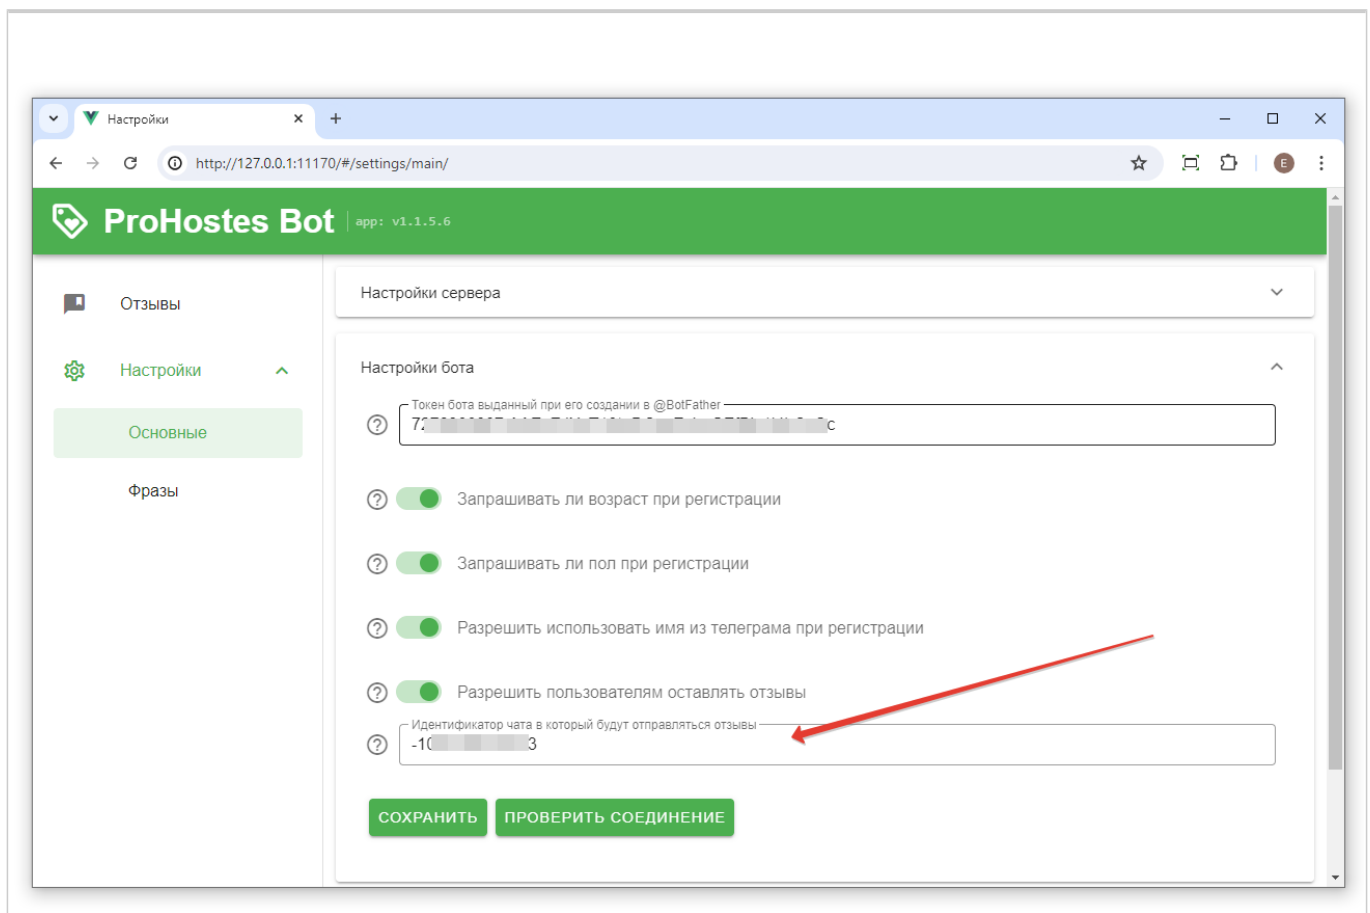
Настройки

http://127.0.0.1:11170/#/settings/main/

E

ProHostes Bot app: v1.1.5.6

Отзывы

Настройки

Основные

Фразы

Настройки сервера

Настройки бота

Токен бота выданный при его создании в @BotFather

7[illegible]c

Запрашивать ли возраст при регистрации

Запрашивать ли пол при регистрации

Разрешить использовать имя из телеграма при регистрации

Разрешить пользователям оставлять отзывы

Идентификатор чата в который будут отправляться отзывы

-10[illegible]3

СОХРАНИТЬ

ПРОВЕРИТЬ СОЕДИНЕНИЕ